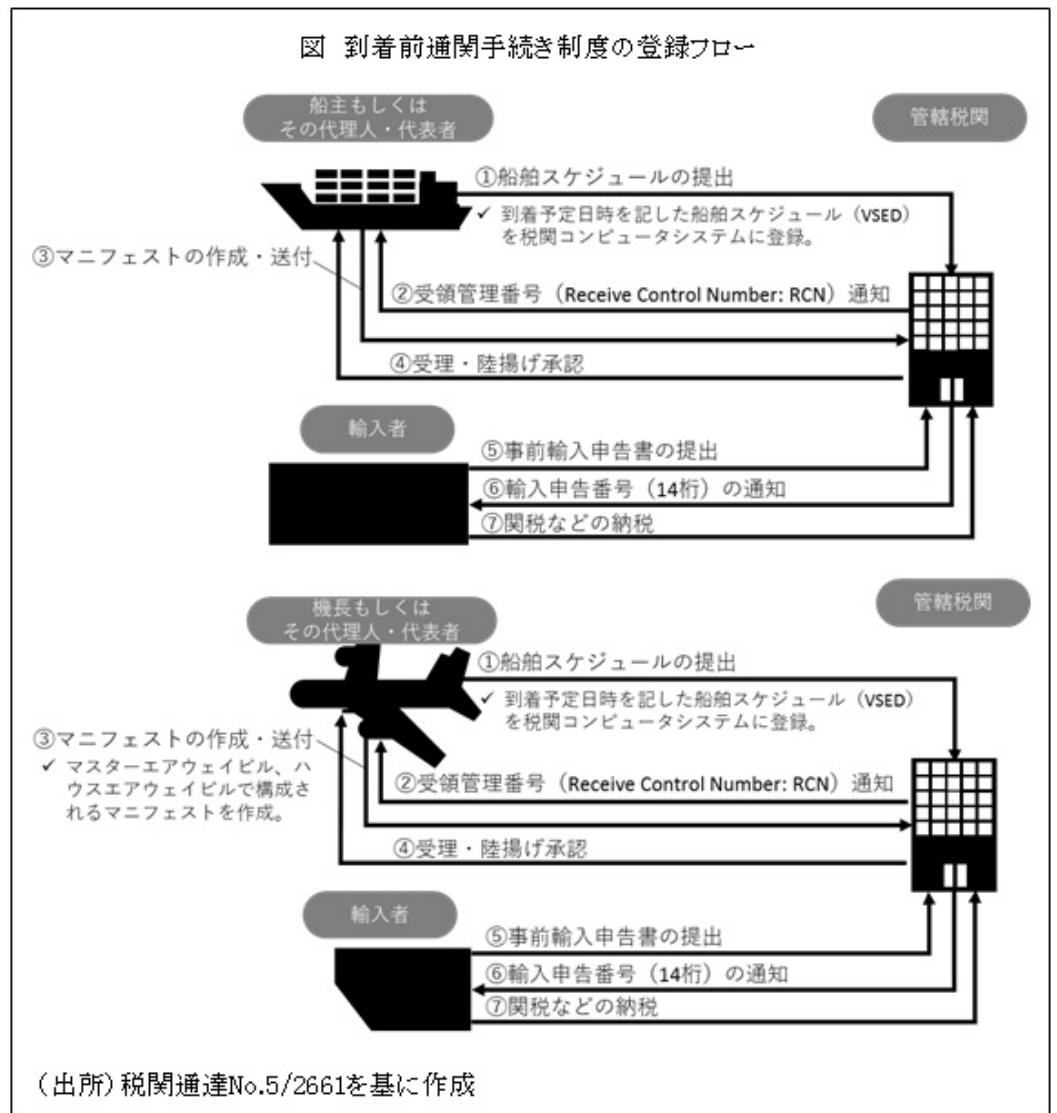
図　到着前通関手続き制度の登録フロー

船主もしくは
その代理人・代表者

管轄税関

①船舶スケジュールの提出

✓ 到着予定日時を記した船舶スケジュール（VSED）を税関コンピュータシステムに登録。

③マニフェストの作成・送付

②受領管理番号（Receive Control Number: RCN）通知

④受理・陸揚げ承認

輸入者

⑤事前輸入申告書の提出

⑥輸入申告番号（14桁）の通知

⑦関税などの納税

機長もしくは
その代理人・代表者

管轄税関

①船舶スケジュールの提出

✓ 到着予定日時を記した船舶スケジュール（VSED）を税関コンピュータシステムに登録。

③マニフェストの作成・送付

✓ マスターエアウェイビル、ハウスエアウェイビルで構成されるマニフェストを作成。

②受領管理番号（Receive Control Number: RCN）通知

④受理・陸揚げ承認

輸入者

⑤事前輸入申告書の提出

⑥輸入申告番号（14桁）の通知

⑦関税などの納税

（出所）税関通達No.5/2661を基に作成